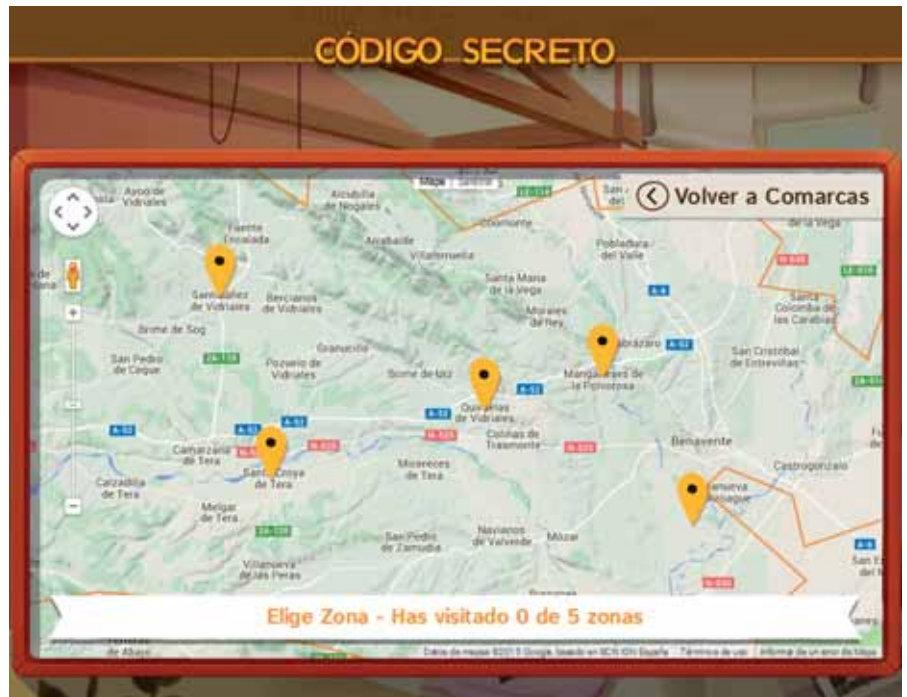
CÓDIGO SECRETO

Volver a Comarcas

Ayoo de Vidriales
Alcubilla de Nogales
Fuente Encalada
Arrabalde
Villaferrueña
Coomonte
Pobladura del Valle
Santa María de la Vega
Santibáñez de Vidriales
Brecianos de Vidriales
Morales de Rey
Brime de Sog
San Pedro de Ceque
Granucillo
Pozuelo de Vidriales
Brime de Urz
Quintanilla de Vidriales
Manganeses de la Polvorosa
San Cristóbal de Entreviñas
Santa Colomba de las Carabias
Camarzana de Tera
Santa Croya de Tera
Colinas de Trasmonte
Benavente
Calzadilla de Tera
Micereces de Tera
Castrogonzalo
Melgar de Tera
San Pedro de Zamudia
Navianos de Valverde
Mózar
Villanueva de las Peras
A-52
A-6
N-525
ZA-110

Elige Zona - Has visitado 0 de 5 zonas

Datos de mapas ©2015 Google, basado en BCN IGN España   Términos de uso   Informar de un error de Maps